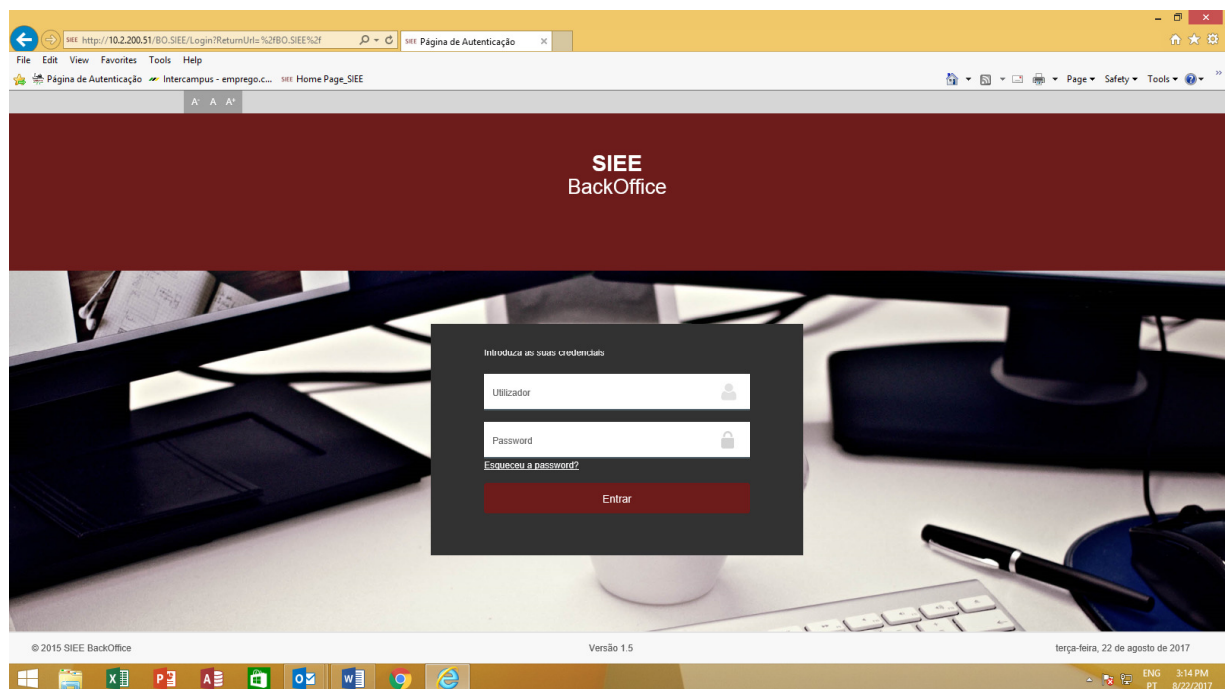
http://10.2.200.51/BO.SIEE/Login?ReturnUrl=%2fBO.SIEE%2f
Página de Autenticação

File Edit View Favorites Tools Help

Página de Autenticação Intercampus - emprego.c... Home Page_SIEE

Page ▾ Safety ▾ Tools ▾

A- A A+

SIEE
BackOffice

Introduza as suas credenciais

Utilizador

Password

Esqueceu a password?

Entrar

© 2015 SIEE BackOffice

Versão 1.5

terça-feira, 22 de agosto de 2017

ENG PT 3:14 PM 8/22/2017